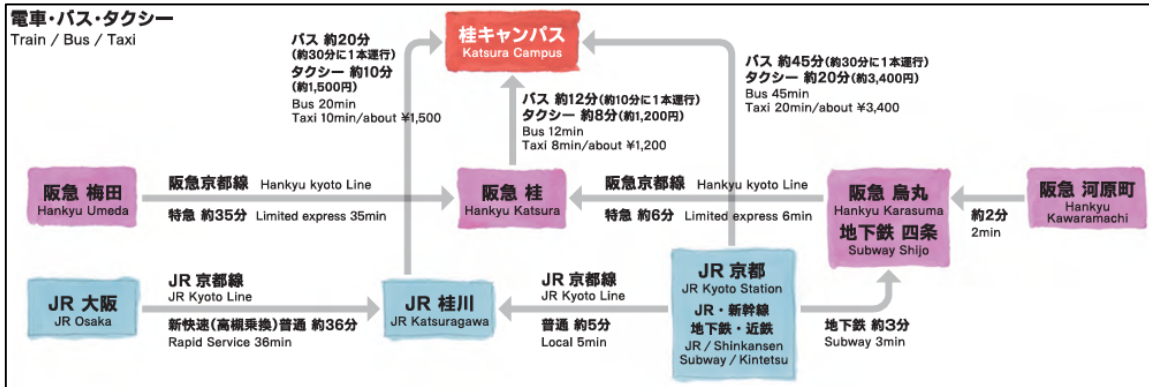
電車・バス・タクシー
Train / Bus / Taxi

桂キャンパス
Katsura Campus

バス 約20分
(約30分に1本運行)
タクシー 約10分
(約1,500円)
Bus 20min
Taxi 10min/about ¥1,500

バス 約12分(約10分に1本運行)
タクシー 約8分(約1,200円)
Bus 12min
Taxi 8min/about ¥1,200

バス 約45分(約30分に1本運行)
タクシー 約20分(約3,400円)
Bus 45min
Taxi 20min/about ¥3,400

阪急 梅田
Hankyu Umeda

阪急京都線 Hankyu kyoto Line
特急 約35分 Limited express 35min

阪急 桂
Hankyu Katsura

阪急京都線 Hankyu kyoto Line
特急 約6分 Limited express 6min

阪急 烏丸
Hankyu Karasuma
地下鉄 四条
Subway Shijo

約2分
2min

阪急 河原町
Hankyu Kawaramachi

JR 大阪
JR Osaka

JR 京都線
JR Kyoto Line
新快速(高槻乗換)普通 約36分
Rapid Service 36min

JR 桂川
JR Katsuragawa

JR 京都線
JR Kyoto Line
普通 約5分
Local 5min

JR 京都
JR Kyoto Station
JR・新幹線
地下鉄・近鉄
JR / Shinkansen
Subway / Kintetsu

地下鉄 約3分
Subway 3min